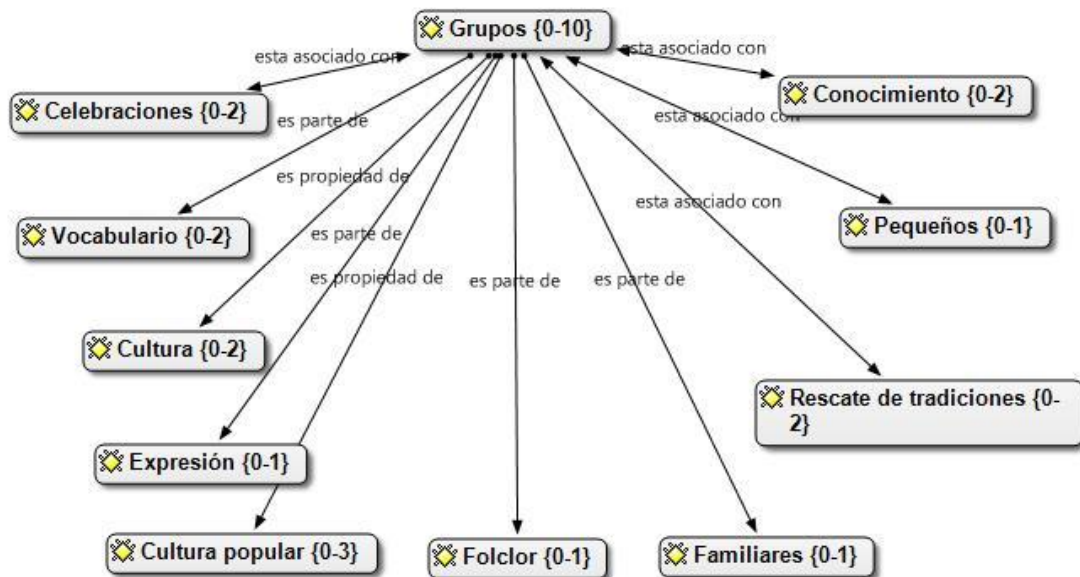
Grupos {0-10}

esta asociado con

esta asociado con

Celebraciones {0-2}

es parte de

Conocimiento {0-2}

esta asociado con

es propiedad de

esta asociado con

Vocabulario {0-2}

es parte de

Pequeños {0-1}

es propiedad de

es parte de

es parte de

Cultura {0-2}

Rescate de tradiciones {0-2}

Expresión {0-1}

Cultura popular {0-3}

Folclor {0-1}

Familiares {0-1}